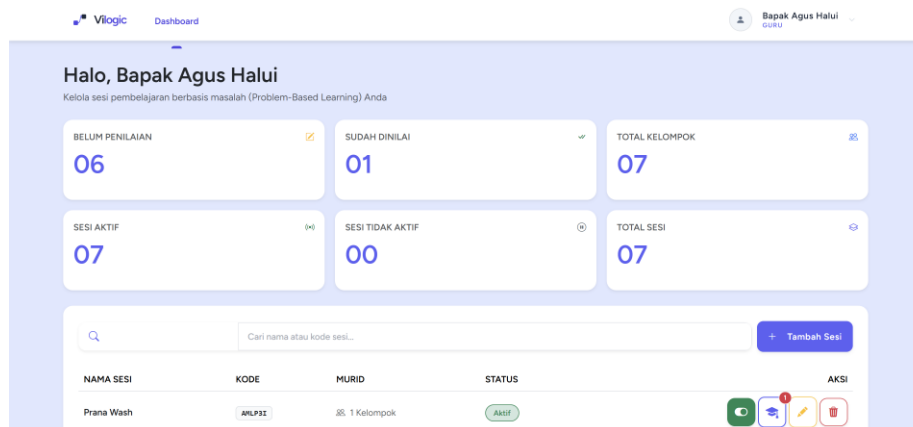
Vilogic Dashboard

Bapak Agus Halui
GURU

Halo, Bapak Agus Halui
Kelola sesi pembelajaran berbasis masalah (Problem-Based Learning) Anda

BELUM PENILAIAN
06

SUDAH DINILAI
01

TOTAL KELOMPOK
07

SESI AKTIF
07

SESI TIDAK AKTIF
00

TOTAL SESI
07

Cari nama atau kode sesi...

+ Tambah Sesi

| NAMA SESI | KODE | MURID | STATUS | AKSI |
|---|---|---|---|---|
| Prana Wash | AMLP3I | 1 Kelompok | Aktif | 1 |